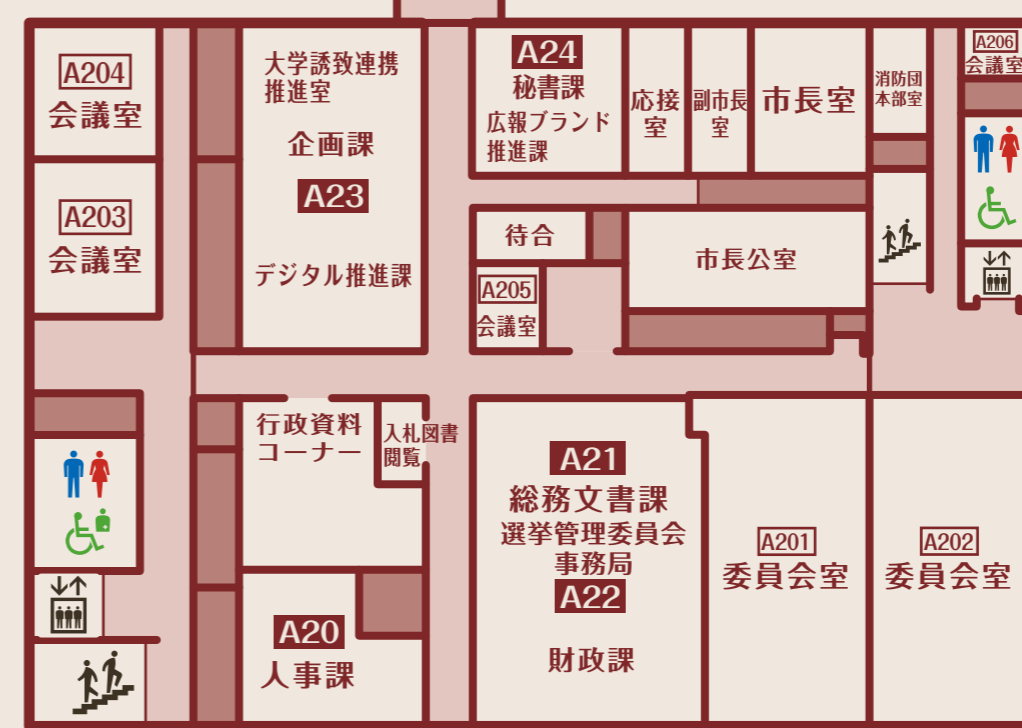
A204
会議室

A203
会議室

大学誘致連携推進室

企画課

A23

デジタル推進課

A24
秘書課
広報ブランド推進課

応接室

副市長室

市長室

消防団本部室

A206
会議室

待合

A205
会議室

市長公室

行政資料コーナー

入札図書閲覧

A21
総務文書課
選挙管理委員会事務局
A22

財政課

A201
委員会室

A202
委員会室

A20
人事課